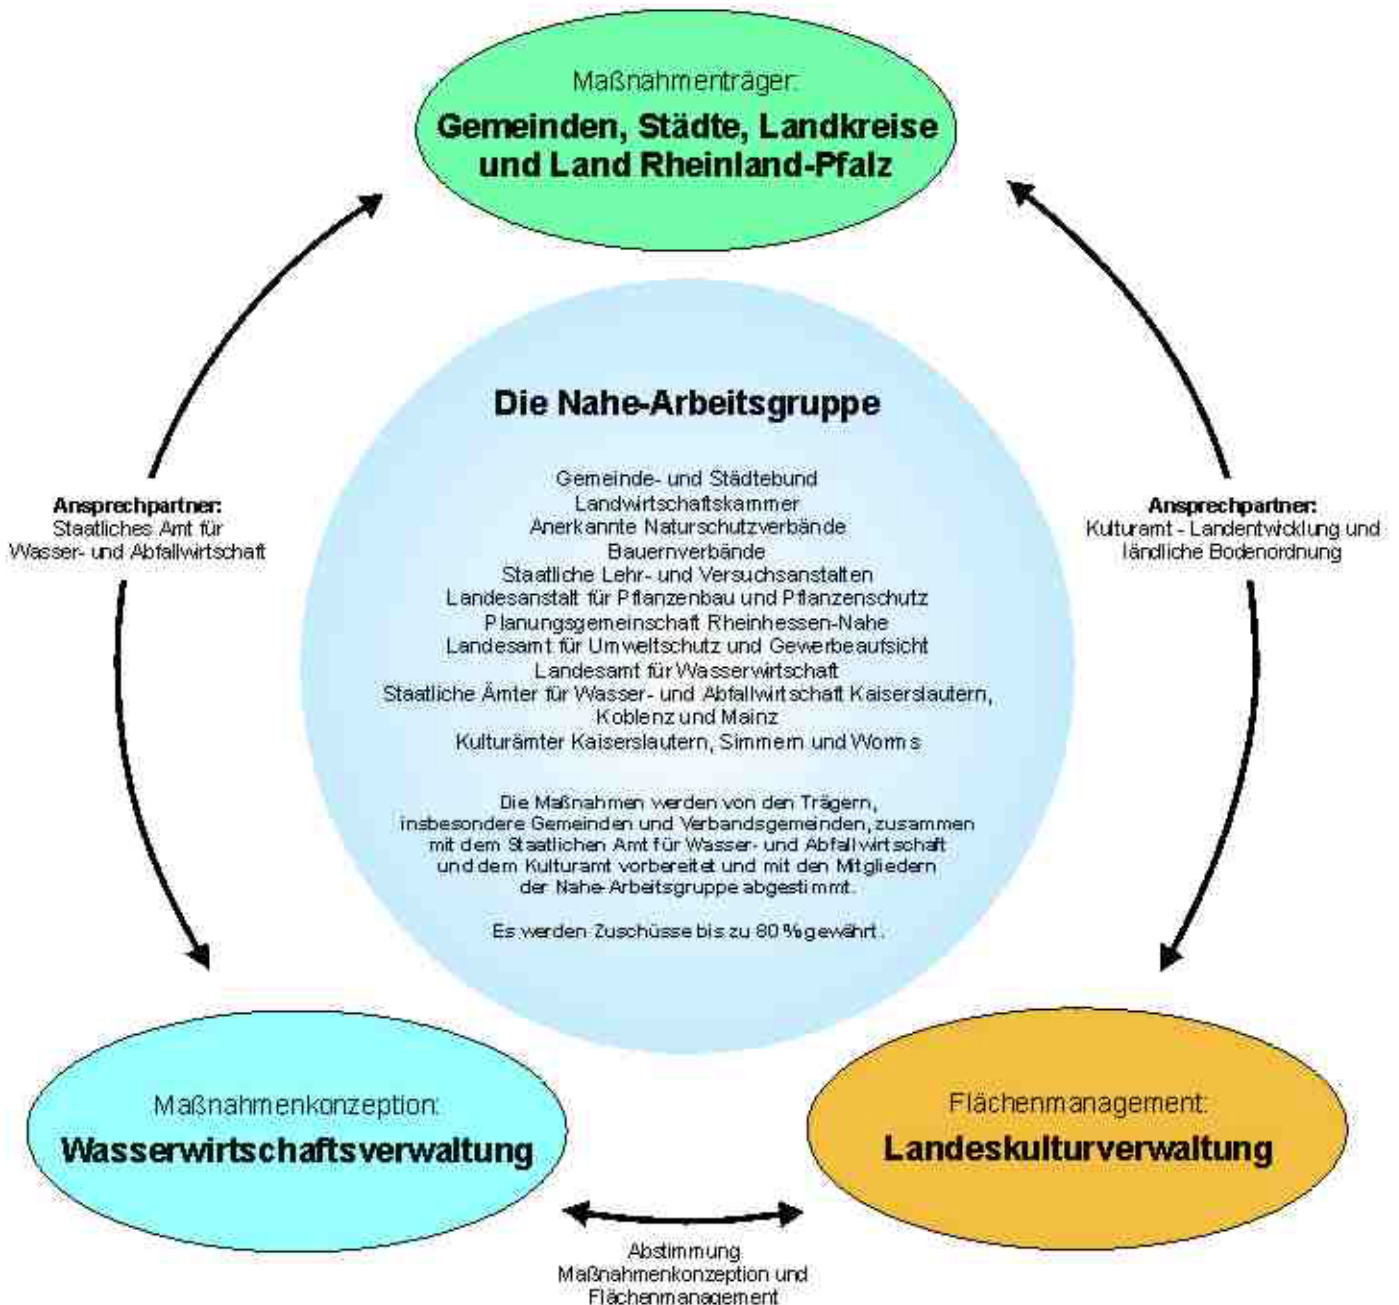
Maßnahmenträger:
**Gemeinden, Städte, Landkreise und Land Rheinland-Pfalz**

**Ansprechpartner:**
Staatliches Amt für Wasser- und Abfallwirtschaft

**Ansprechpartner:**
Kulturamt - Landentwicklung und ländliche Bodenordnung

**Die Nahe-Arbeitsgruppe**

Gemeinde- und Städtebund
Landwirtschaftskammer
Anerkannte Naturschutzverbände
Bauernverbände
Staatliche Lehr- und Versuchsanstalten
Landesanstalt für Pflanzenbau und Pflanzenschutz
Planungsgemeinschaft Rheinhessen-Nahe
Landesamt für Umweltschutz und Gewerbeaufsicht
Landesamt für Wasserwirtschaft
Staatliche Ämter für Wasser- und Abfallwirtschaft Kaiserslautern, Koblenz und Mainz
Kulturämter Kaiserslautern, Simmern und Worms

Die Maßnahmen werden von den Trägern, insbesondere Gemeinden und Verbandsgemeinden, zusammen mit dem Staatlichen Amt für Wasser- und Abfallwirtschaft und dem Kulturamt vorbereitet und mit den Mitgliedern der Nahe-Arbeitsgruppe abgestimmt.

Es werden Zuschüsse bis zu 80 % gewährt.

Maßnahmenkonzeption:
**Wasserwirtschaftsverwaltung**

Flächenmanagement:
**Landeskulturverwaltung**

Abstimmung
Maßnahmenkonzeption und Flächenmanagement